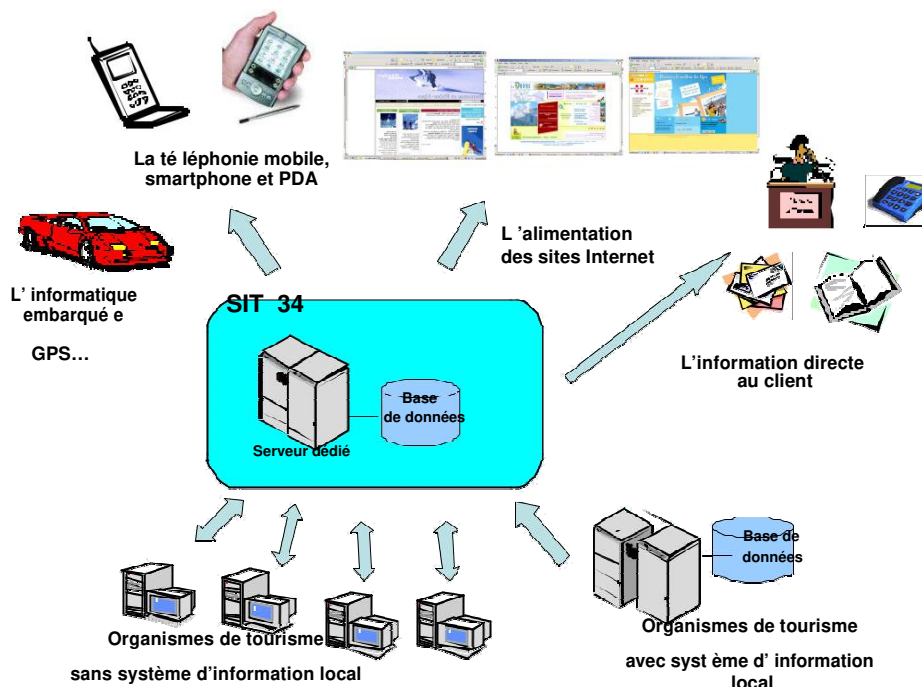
La té léphonie mobile, smartphone et PDA

L 'alimentation des sites Internet

L' informatique embarqué e

GPS…

SIT 34

Base de données

Serveur dédié

L'information directe au client

Base de données

Organismes de tourisme

sans système d'information local

Organismes de tourisme

avec syst ème d' information local